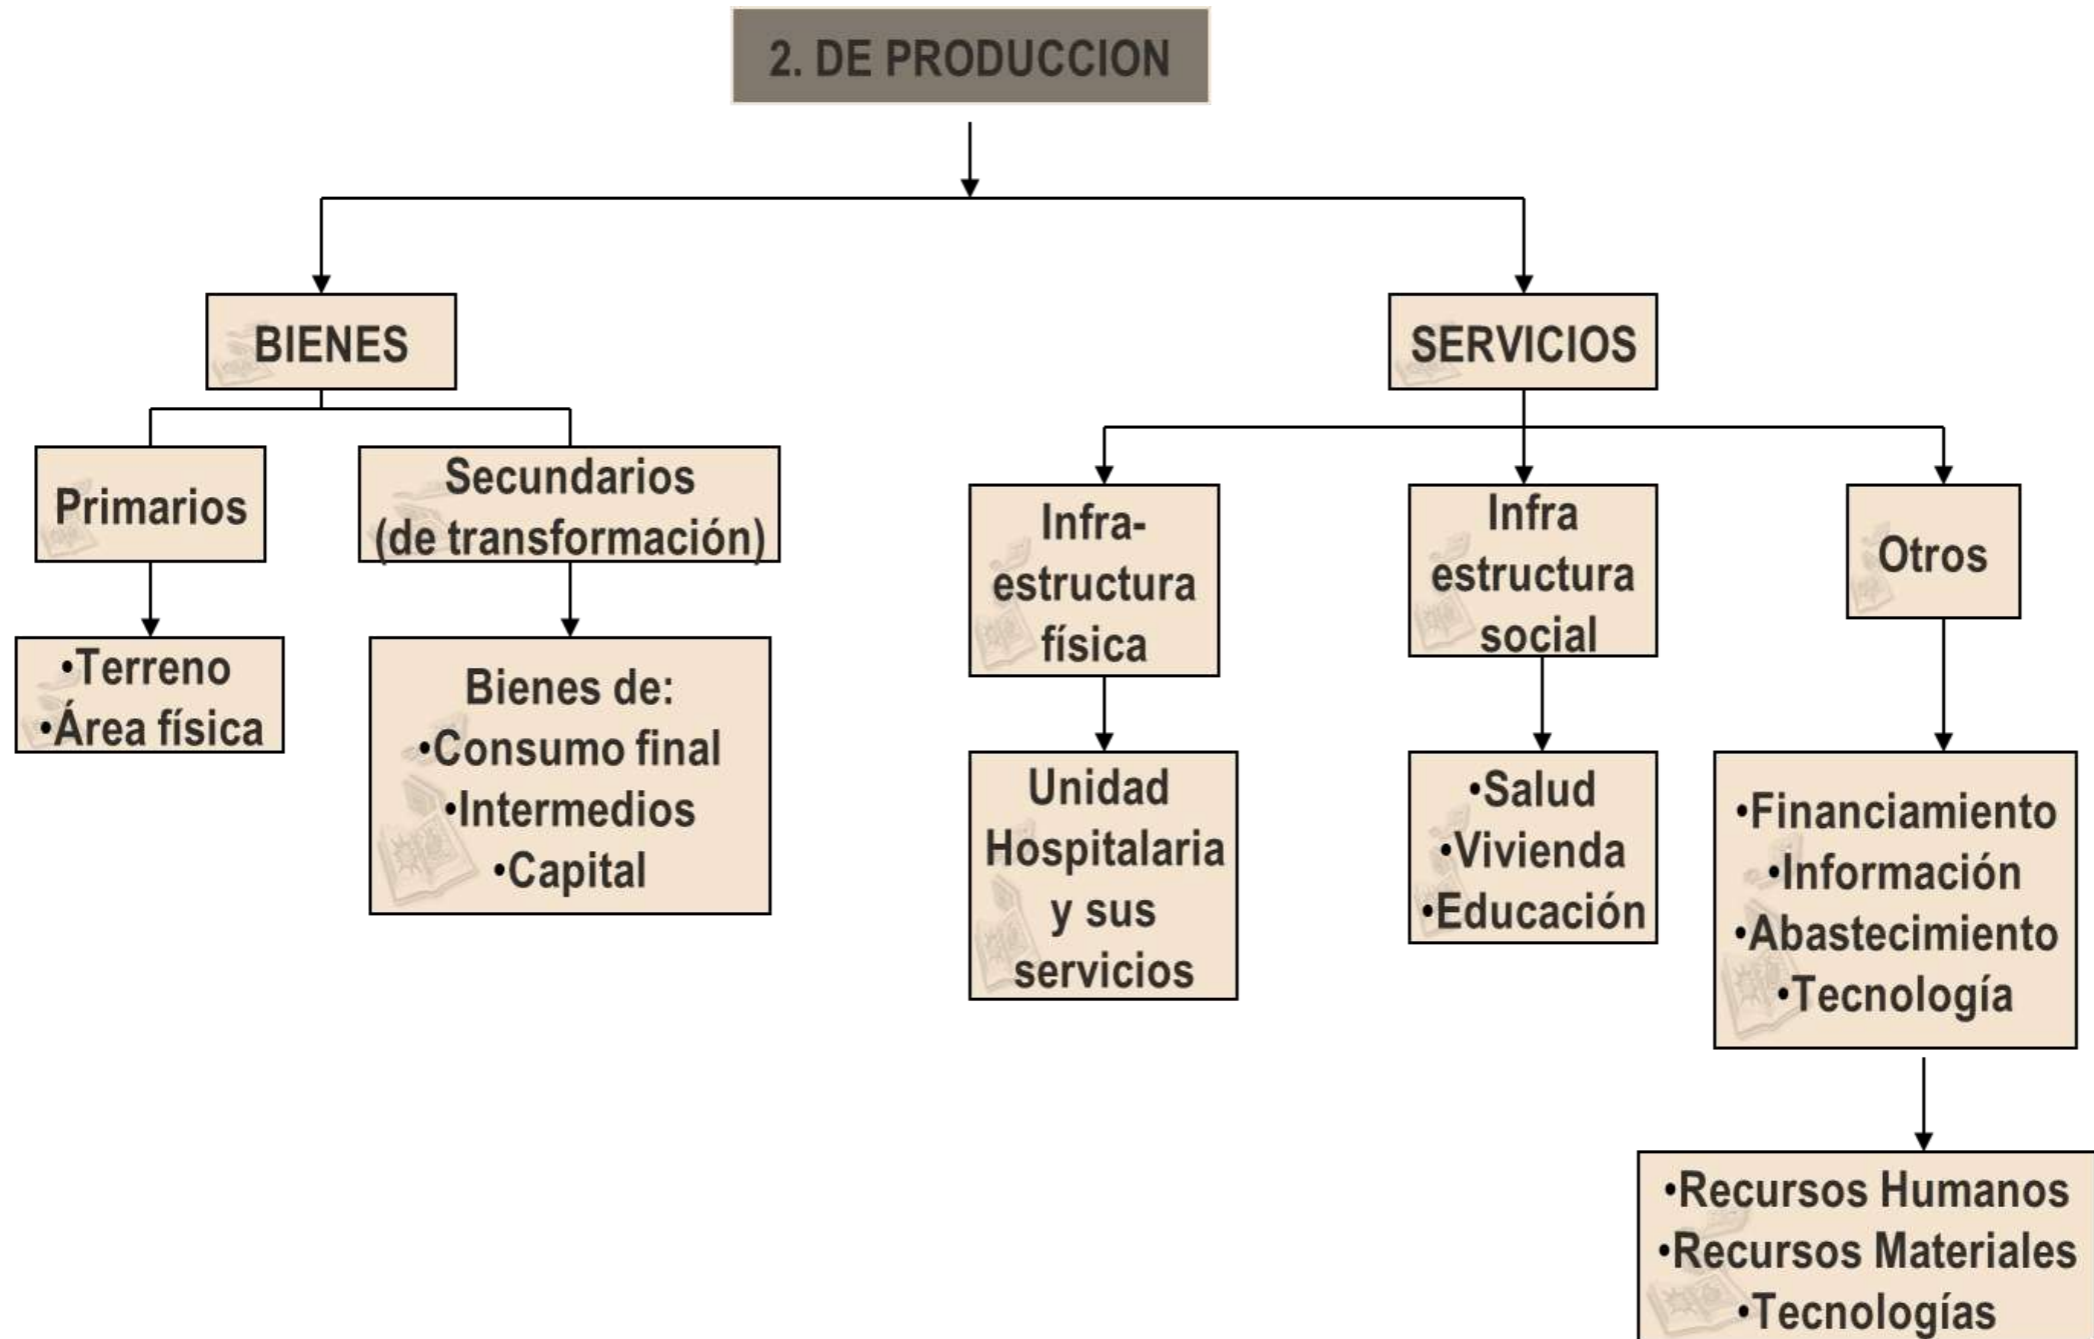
2. DE PRODUCCION

BIENES

Primarios

•Terreno
•Área física

Secundarios (de transformación)

Bienes de:
•Consumo final
•Intermedios
•Capital

SERVICIOS

Infra-estructura física

Unidad Hospitalaria y sus servicios

Infra estructura social

•Salud
•Vivienda
•Educación

Otros

•Financiamiento
•Información
•Abastecimiento
•Tecnología

•Recursos Humanos
•Recursos Materiales
•Tecnologías